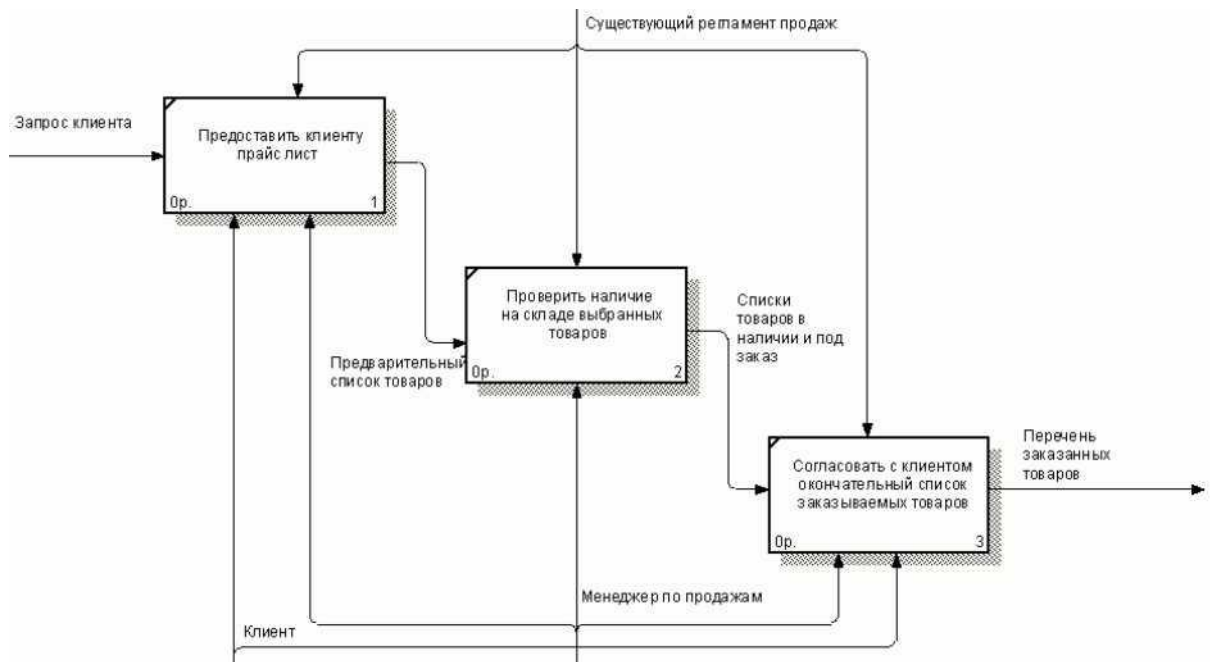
Существующий регламент продаж

Запрос клиента

Предоставить клиенту прайс лист

0р.

1

Проверить наличие на складе выбранных товаров

0р.

2

Списки товаров в наличии и под заказ

Предварительный список товаров

Согласовать с клиентом окончательный список заказываемых товаров

0р.

3

Перечень заказанных товаров

Менеджер по продажам

Клиент